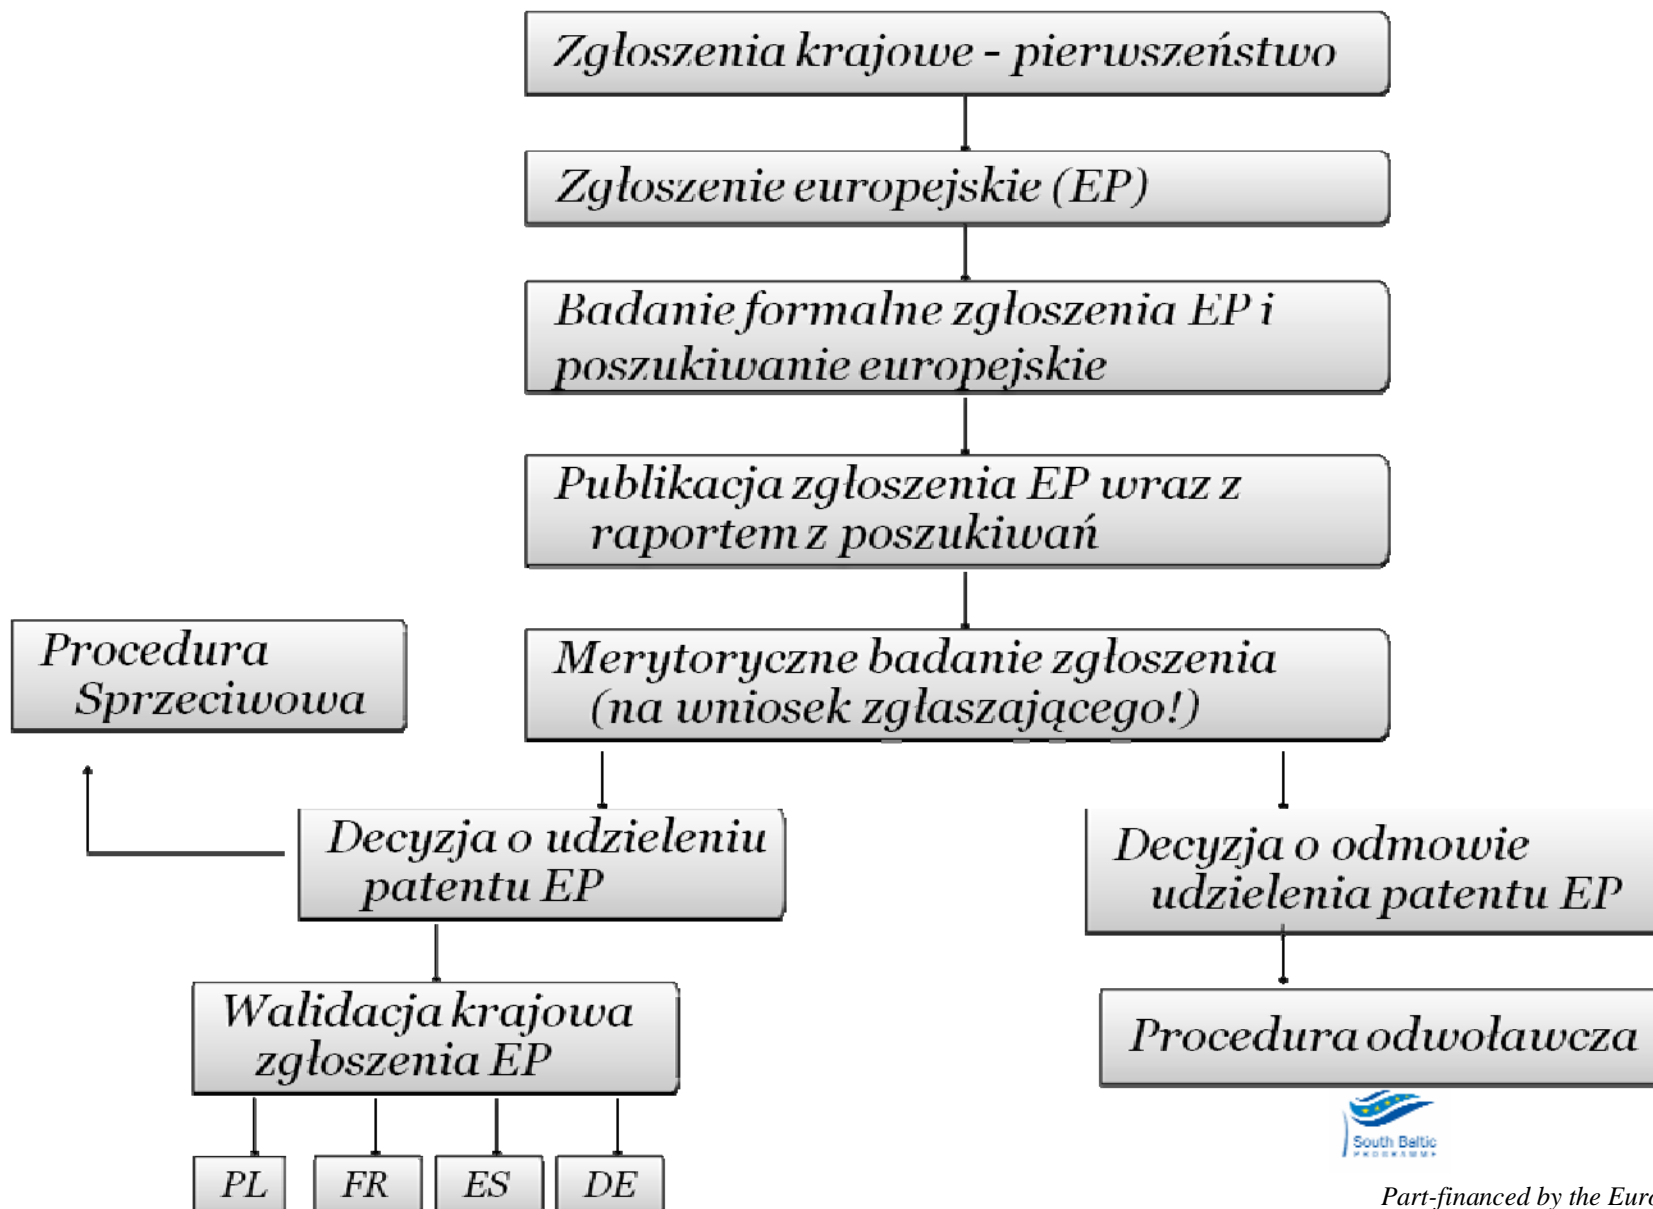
Zgłoszenia krajowe - pierwszeństwo

Zgłoszenie europejskie (EP)

Badanie formalne zgłoszenia EP i poszukiwanie europejskie

Publikacja zgłoszenia EP wraz z raportem z poszukiwań

Procedura Sprzeciwowa

Merytoryczne badanie zgłoszenia (na wniosek zgłaszającego!)

Decyzja o udzieleniu patentu EP

Decyzja o odmowie udzielenia patentu EP

Walidacja krajowa zgłoszenia EP

Procedura odwoławcza

PL

FR

ES

DE

South Baltic

Part-financed by the Euro